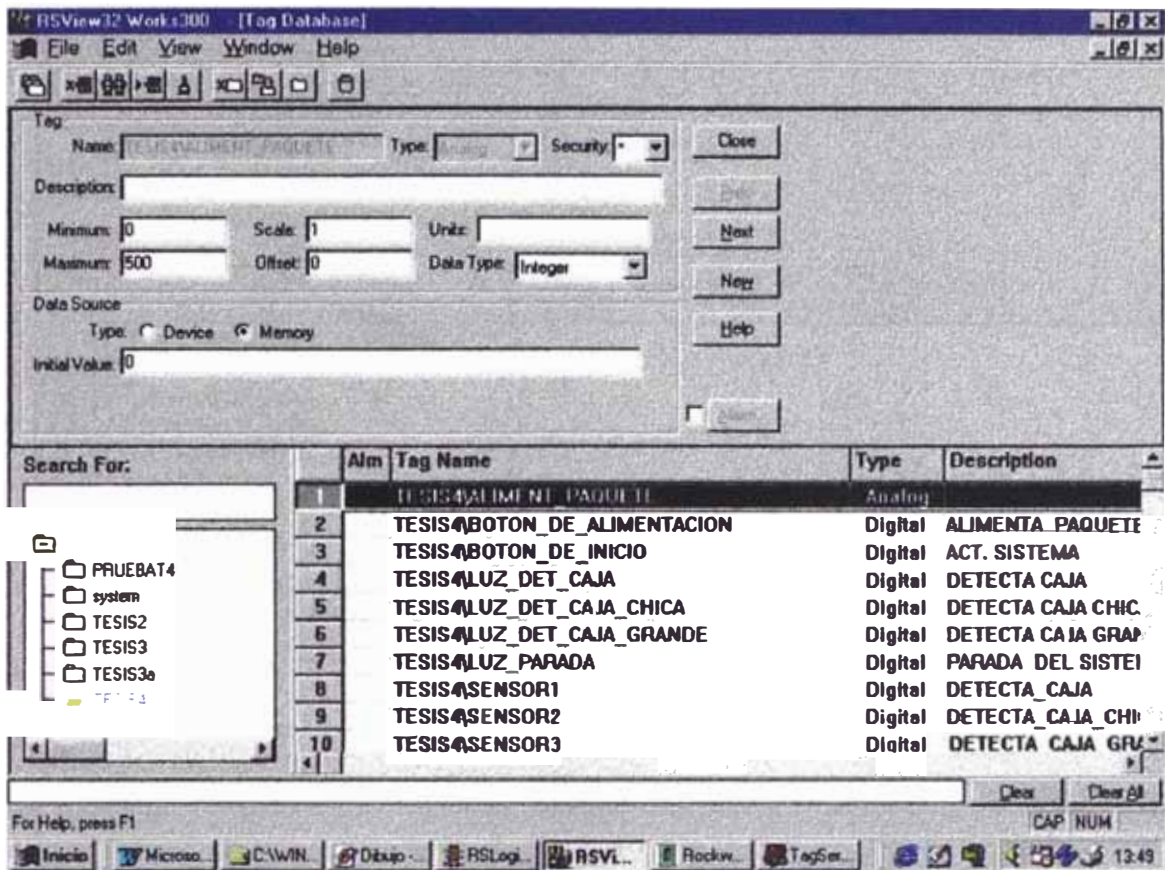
RSView32 Works300 - [Tag Database]
File Edit View Window Help

Tag
Name: TESIS4\ALIMENT_PAQUETE Type: Analog Security: *
Description:
Minimum: 0 Scale: 1 Units:
Maximum: 500 Offset: 0 Data Type: Integer
Data Source
Type: Device Memory
Initial Value: 0

Close
Prev
Next
New
Help
Alarm

Search For:

PRUEBAT4
system
TESIS2
TESIS3
TESIS3a
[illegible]

| | Alm | Tag Name | Type | Description |
|---|---|---|---|---|
| 1 | | TESIS4\ALIMENT_PAQUETE | Analog | |
| 2 | | TESIS4\BOTON_DE_ALIMENTACION | Digital | ALIMENTA_PAQUETE |
| 3 | | TESIS4\BOTON_DE_INICIO | Digital | ACT. SISTEMA |
| 4 | | TESIS4\LUZ_DET_CAJA | Digital | DETECTA CAJA |
| 5 | | TESIS4\LUZ_DET_CAJA_CHICA | Digital | DETECTA CAJA CHIC |
| 6 | | TESIS4\LUZ_DET_CAJA_GRANDE | Digital | DETECTA CAJA GRA |
| 7 | | TESIS4\LUZ_PARADA | Digital | PARADA DEL SISTE |
| 8 | | TESIS4\SENSOR1 | Digital | DETECTA_CAJA |
| 9 | | TESIS4\SENSOR2 | Digital | DETECTA_CAJA_CHI |
| 10 | | TESIS4\SENSOR3 | Digital | DETECTA CAJA GRA |

Clear Clear All
For Help, press F1 CAP NUM
Inicio Microso... C:\WIN... Dibujo -... RSLogi... RSVi... Rockw... TagSer... 13:49